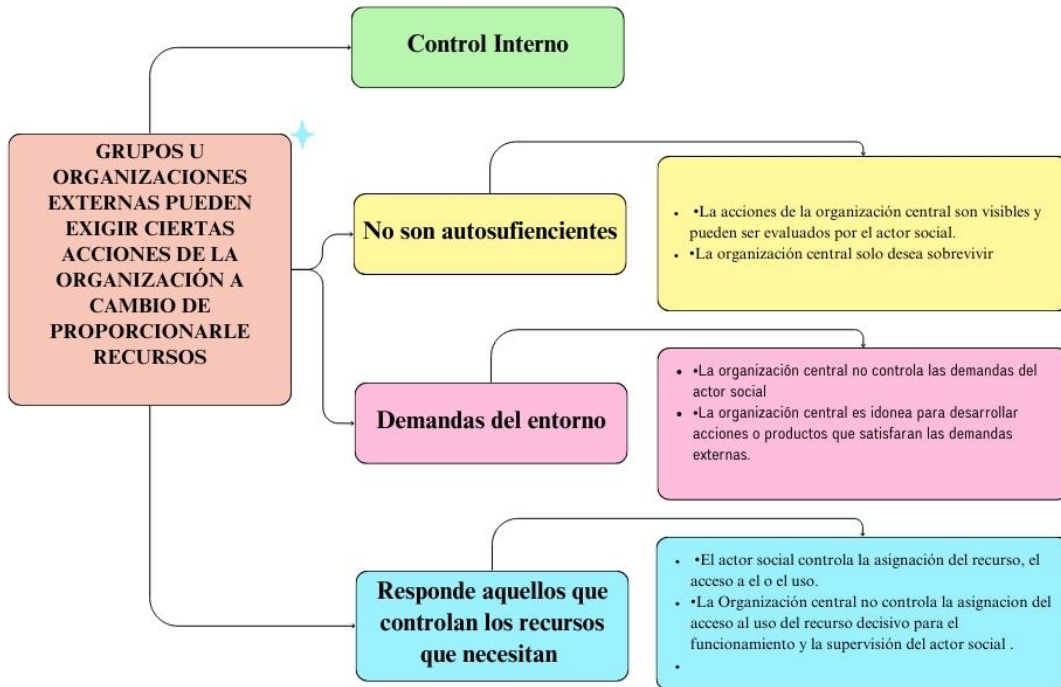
GRUPOS U ORGANIZACIONES EXTERNAS PUEDEN EXIGIR CIERTAS ACCIONES DE LA ORGANIZACIÓN A CAMBIO DE PROPORCIONARLE RECURSOS

Control Interno

No son autosufiencientes

- •La acciones de la organización central son visibles y pueden ser evaluados por el actor social.
- •La organización central solo desea sobrevivir

Demandas del entorno

- •La organización central no controla las demandas del actor social
- •La organización central es idonea para desarrollar acciones o productos que satisfaran las demandas externas.

Responde aquellos que controlan los recursos que necesitan

- •El actor social controla la asignación del recurso, el acceso a el o el uso.
- •La Organización central no controla la asignacion del acceso al uso del recurso decisivo para el funcionamiento y la supervisión del actor social .
-